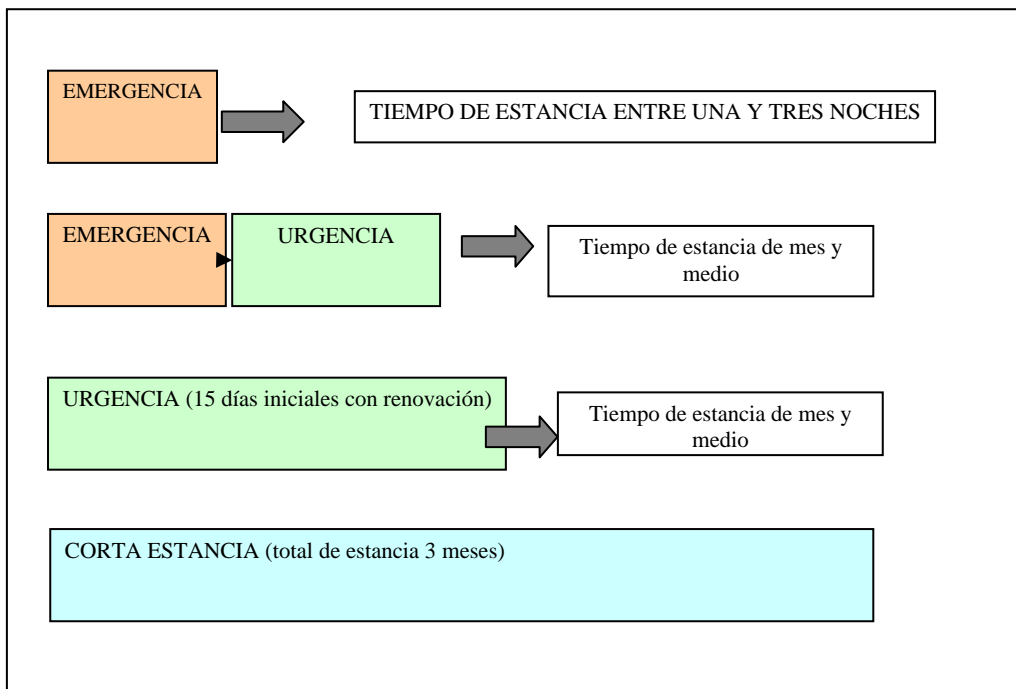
EMERGENCIA

TIEMPO DE ESTANCIA ENTRE UNA Y TRES NOCHES

EMERGENCIA

URGENCIA

Tiempo de estancia de mes y medio

URGENCIA (15 días iniciales con renovación)

Tiempo de estancia de mes y medio

CORTA ESTANCIA (total de estancia 3 meses)